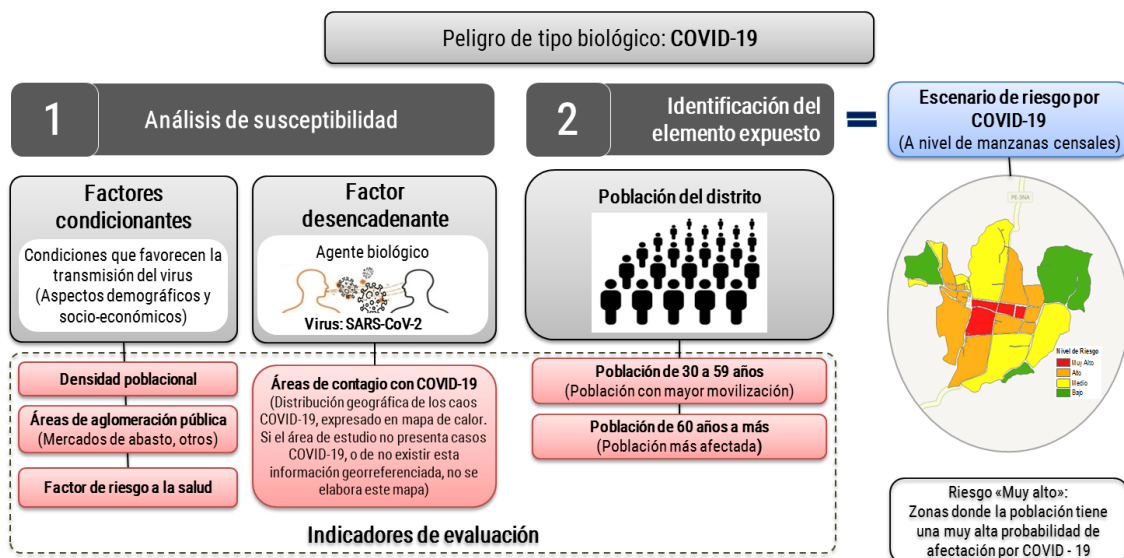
Peligro de tipo biológico: **COVID-19**

1 Análisis de susceptibilidad

2 Identificación del elemento expuesto

=

Escenario de riesgo por COVID-19
(A nivel de manzanas censales)

Factores condicionantes

Condiciones que favorecen la transmisión del virus (Aspectos demográficos y socio-económicos)

Factor desencadenante

Agente biológico

Virus: SARS-CoV-2

Población del distrito

PE-5NA

Nivel de Riesgo
Muy Alto
Alto
Medio
Bajo

Densidad poblacional

Áreas de aglomeración pública
(Mercados de abasto, otros)

Factor de riesgo a la salud

Áreas de contagio con COVID-19
(Distribución geográfica de los caos COVID-19, expresado en mapa de calor. Si el área de estudio no presenta casos COVID-19, o de no existir esta información georreferenciada, no se elabora este mapa)

Población de 30 a 59 años
(Población con mayor movilización)

Población de 60 años a más
(Población más afectada)

Riesgo «Muy alto»:
Zonas donde la población tiene una muy alta probabilidad de afectación por COVID - 19

Indicadores de evaluación